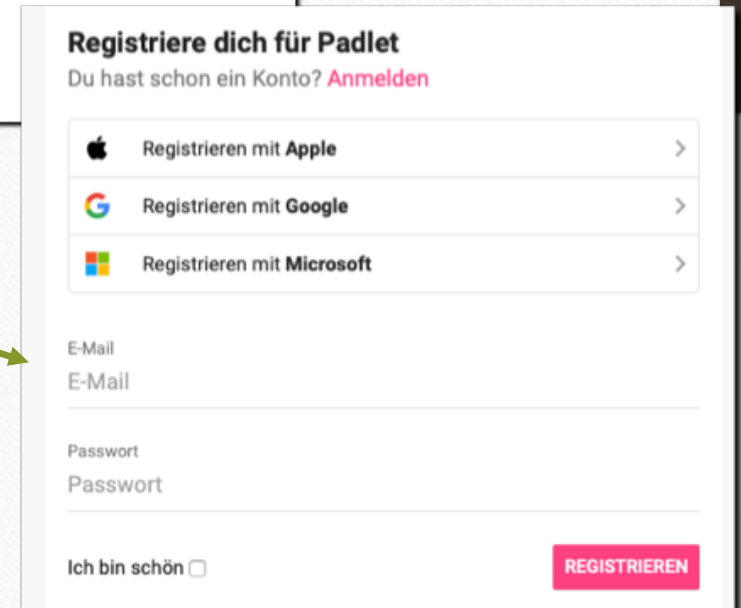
Registriere dich für Padlet
Du hast schon ein Konto? Anmelden

Registrieren mit **Apple**

Registrieren mit **Google**

Registrieren mit **Microsoft**

E-Mail
E-Mail

Passwort
Passwort

Ich bin schön

REGISTRIEREN